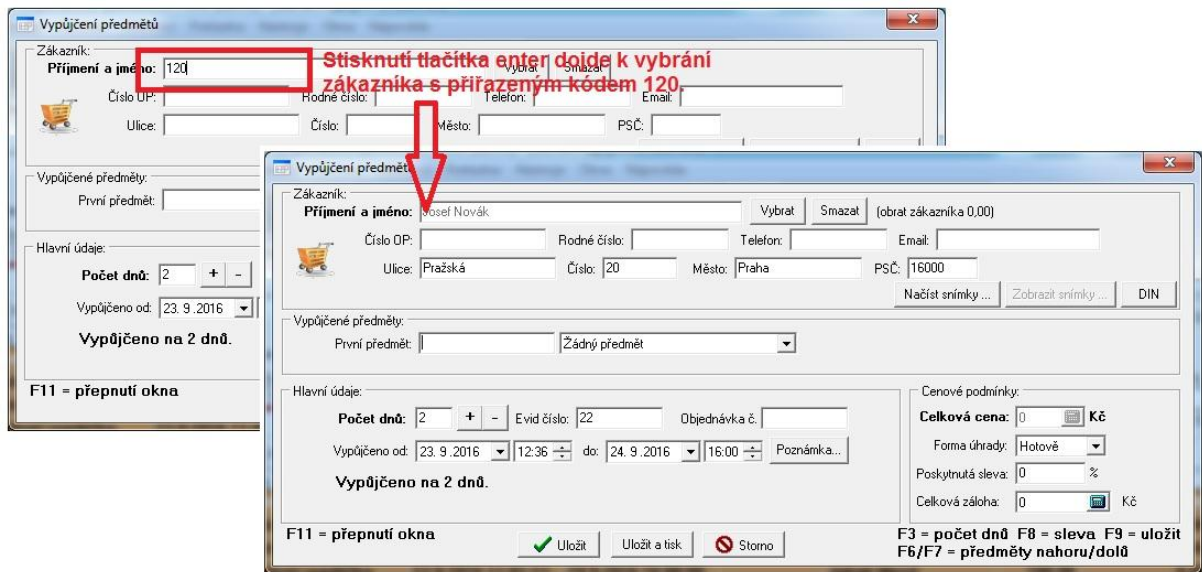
Vypůjčení předmětů

Zákazník:
Příjmení a jméno: 120
Vybrat Smazat
Stisknutí tlačítka enter dojde k vybrání zákazníka s přiřazeným kódem 120.
Číslo OP: Rodné číslo: Telefon: Email:
Ulice: Číslo: Město: PSČ:

Vypůjčené předměty:
První předmět:

Hlavní údaje:
Počet dnů: 2 + -
Vypůjčeno od: 23. 9.2016
Vypůjčeno na 2 dnů.

F11 = přepnutí okna

Vypůjčení předmětů

Zákazník:
Příjmení a jméno: Josef Novák
Vybrat Smazat (obrat zákazníka 0,00)
Číslo OP: Rodné číslo: Telefon: Email:
Ulice: Pražská Číslo: 20 Město: Praha PSČ: 16000
Načíst snímky ... Zobrazit snímky ... DIN

Vypůjčené předměty:
První předmět: Žádný předmět

Hlavní údaje:
Počet dnů: 2 + - Evid číslo: 22 Objednávka č.
Vypůjčeno od: 23. 9.2016 12:36 do: 24. 9.2016 16:00 Poznámka...
Vypůjčeno na 2 dnů.

Cenové podmínky:
Celková cena: 0 Kč
Forma úhrady: Hotově
Poskytnutá sleva: 0 %
Celková záloha: 0 Kč

F11 = přepnutí okna
Uložit Uložit a tisk Storno
F3 = počet dnů F8 = sleva F9 = uložit
F6/F7 = předměty nahoru/dolů